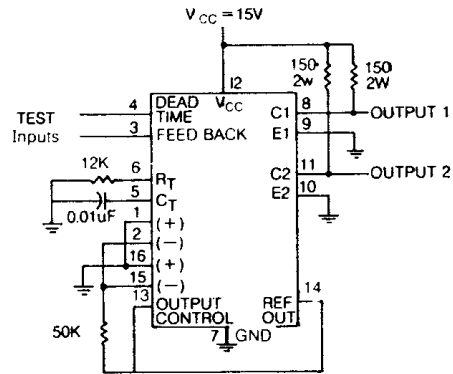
$V_{CC} = 15V$

I2

150
2w

150
2W

TEST
Inputs

4
3

DEAD
TIME
FEED BACK

$V_{CC}$

C1
E1

8
9

OUTPUT 1

C2
E2

11
10

OUTPUT 2

12K

6
5

$R_T$
$C_T$

0.01uF

1
2
16
15
13

(+)
(−)
(+)
(−)
OUTPUT
CONTROL

REF
OUT

14

50K

7
GND